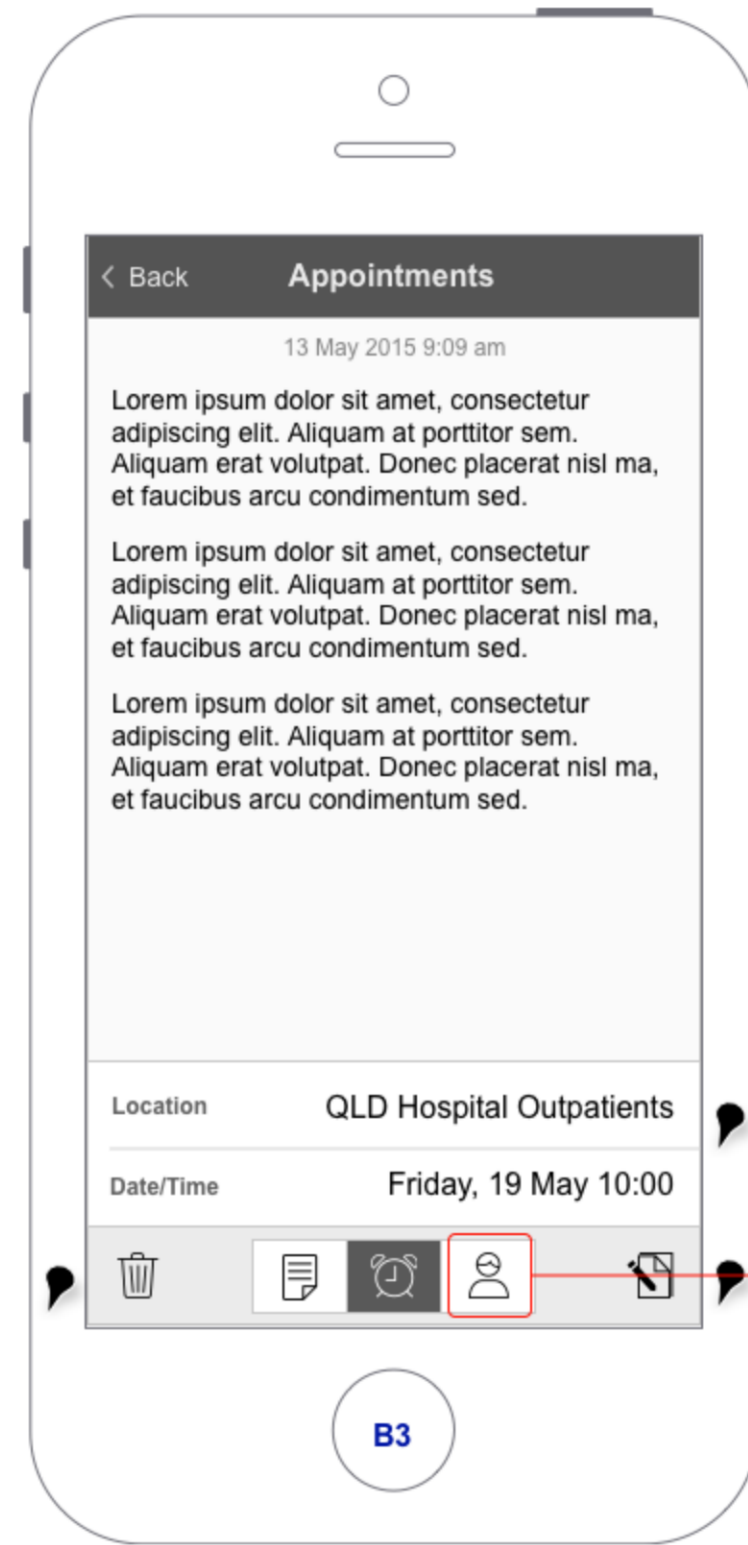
< Back Appointments

13 May 2015 9:09 am

Lorem ipsum dolor sit amet, consectetur adipiscing elit. Aliquam at porttitor sem. Aliquam erat volutpat. Donec placerat nisl ma, et faucibus arcu condimentum sed.

Lorem ipsum dolor sit amet, consectetur adipiscing elit. Aliquam at porttitor sem. Aliquam erat volutpat. Donec placerat nisl ma, et faucibus arcu condimentum sed.

Lorem ipsum dolor sit amet, consectetur adipiscing elit. Aliquam at porttitor sem. Aliquam erat volutpat. Donec placerat nisl ma, et faucibus arcu condimentum sed.

Location QLD Hospital Outpatients

Date/Time Friday, 19 May 10:00

B3